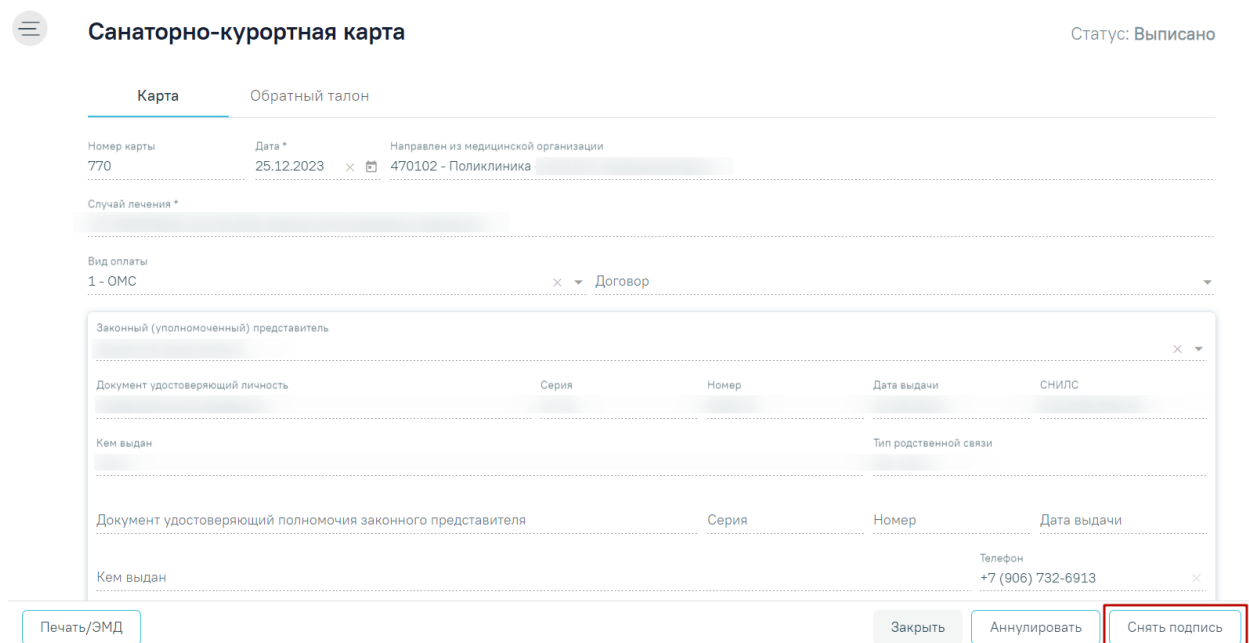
Санаторно-курортная карта

Статус: Выписано

Карта

Обратный талон

Номер карты
770

Дата *
25.12.2023

Направлен из медицинской организации
470102 - Поликлиника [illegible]

Случай лечения *
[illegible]

Вид оплаты
1 - ОМС

Договор

Законный (уполномоченный) представитель
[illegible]

Документ удостоверяющий личность

Серия

Номер

Дата выдачи

СНИЛС

Кем выдан

Тип родственной связи

Документ удостоверяющий полномочия законного представителя

Серия

Номер

Дата выдачи

Кем выдан

Телефон
+7 (906) 732-6913

Печать/ЭМД

Закрыть

Аннулировать

Снять подпись